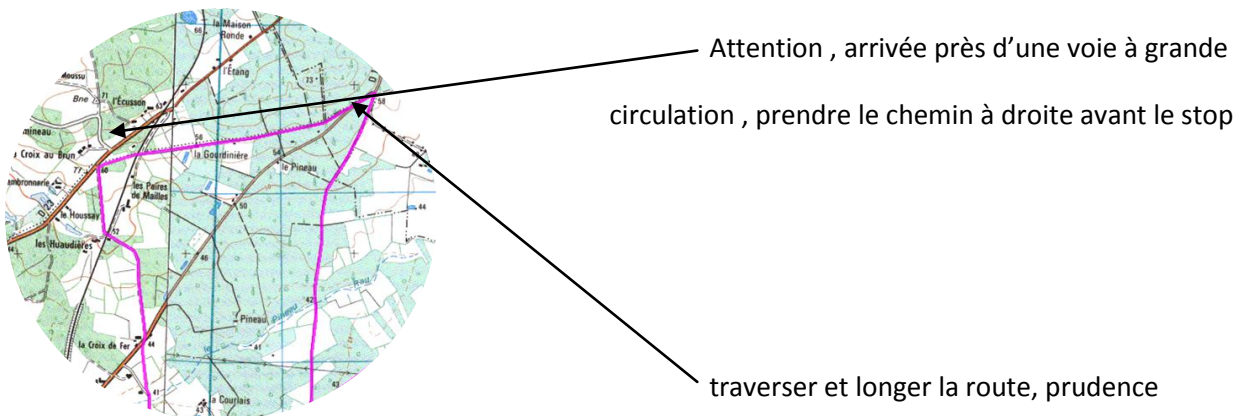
la Maison Ronde
65
Moussu
Bne
71
l'Écusson
63
l'Étang
73
58
mineau
56
Croix au Brun
77
60
la Gourdinière
54
le Pineau
les Paires de Mailles
50
D 23
le Houssay
44
les Huaudières
52
46
42
Pineau
41
la Croix de Fer
44
41
43
la Courlais
43

Attention , arrivée près d’une voie à grande circulation , prendre le chemin à droite avant le stop

traverser et longer la route, prudence